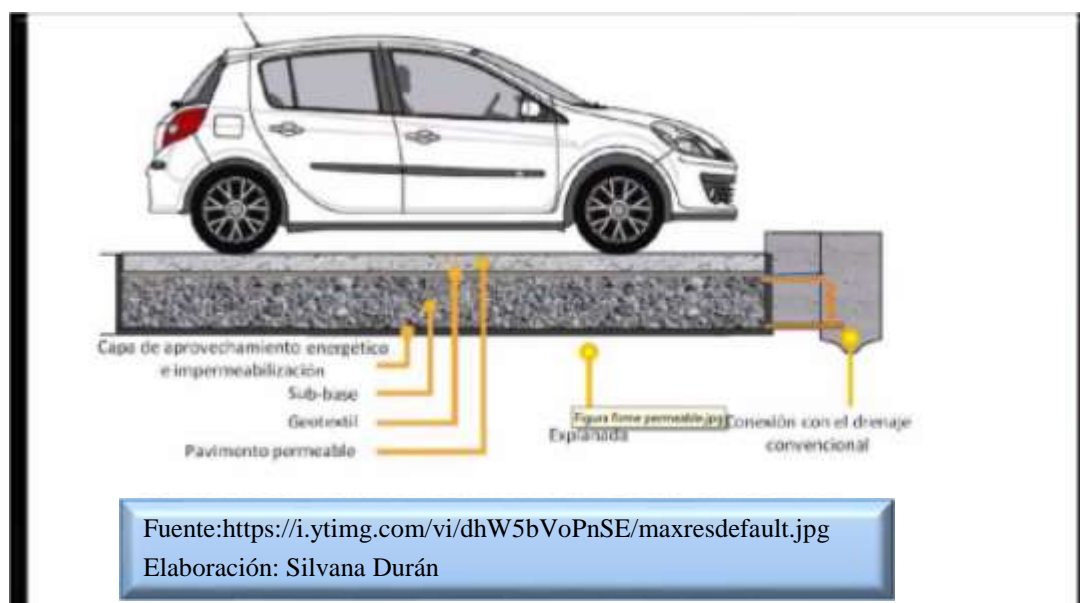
Capa de aprovechamiento energético e impermeabilización

Sub-base

Geotextil

Pavimento permeable

Figura firme permeable.jpg

Explanada

Conexión con el drenaje convencional

Fuente:https://i.ytimg.com/vi/dhW5bVoPnSE/maxresdefault.jpg
Elaboración: Silvana Durán